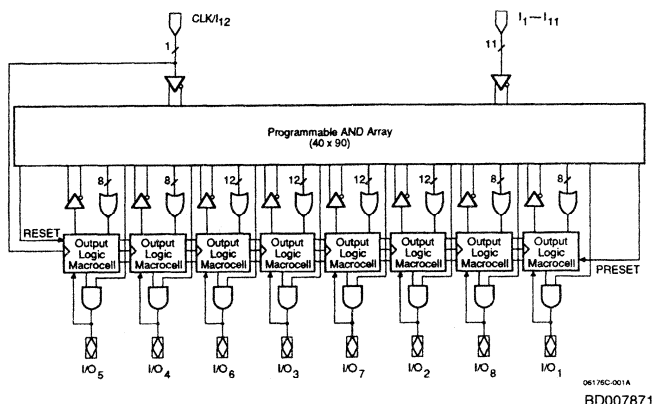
CLK/$I_{12}$

1

$I_1 - I_{11}$

11

Programmable AND Array
(40 x 90)

8

8

12

12

12

12

8

8

RESET

Output Logic Macrocell

Output Logic Macrocell

Output Logic Macrocell

Output Logic Macrocell

Output Logic Macrocell

Output Logic Macrocell

Output Logic Macrocell

Output Logic Macrocell

PRESET

$I/O_5$

$I/O_4$

$I/O_6$

$I/O_3$

$I/O_7$

$I/O_2$

$I/O_8$

$I/O_1$

06175C-001A

BD007871